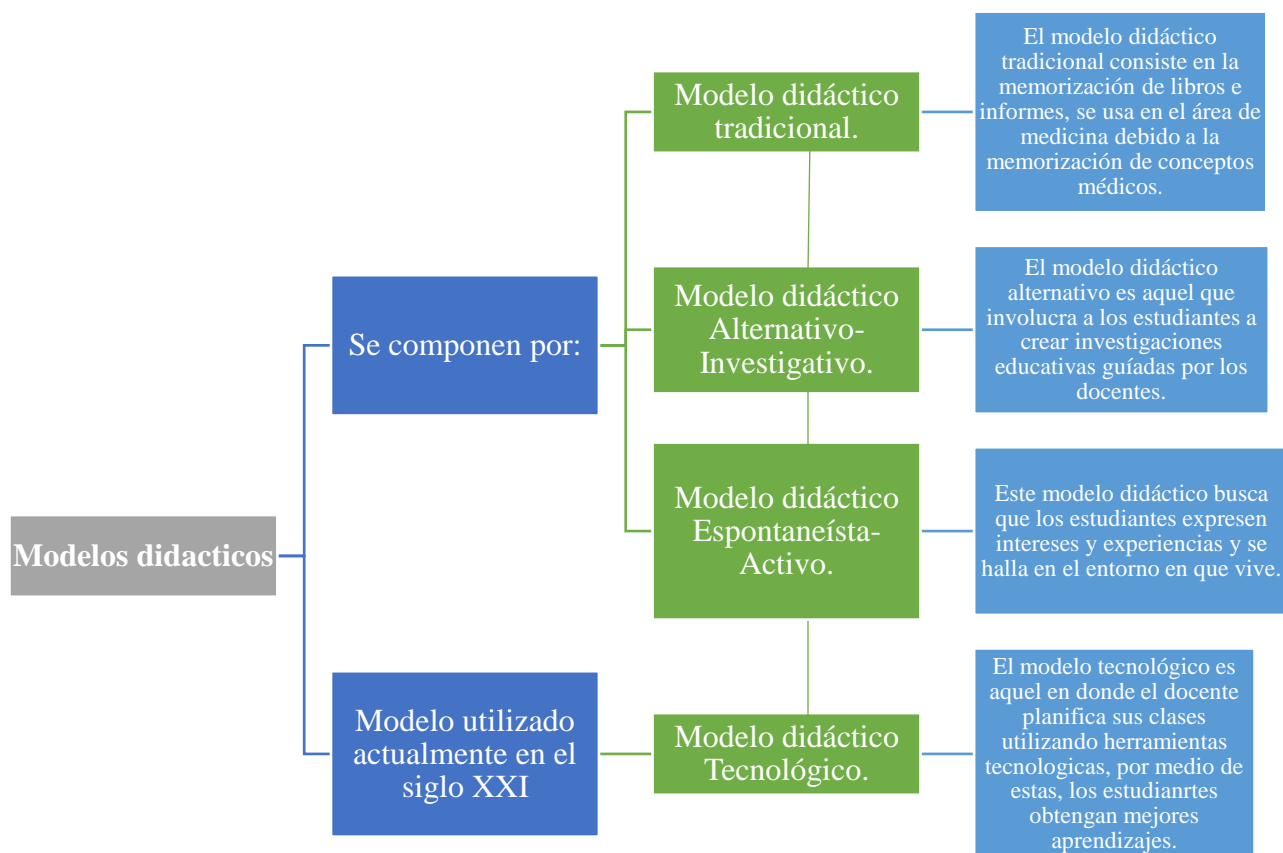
Modelos didacticos

Se componen por:

Modelo didáctico tradicional.

El modelo didáctico tradicional consiste en la memorización de libros e informes, se usa en el área de medicina debido a la memorización de conceptos médicos.

Modelo didáctico Alternativo-Investigativo.

El modelo didáctico alternativo es aquel que involucra a los estudiantes a crear investigaciones educativas guíadas por los docentes.

Modelo didáctico Espontaneísta-Activo.

Este modelo didáctico busca que los estudiantes expresen intereses y experiencias y se halla en el entorno en que vive.

Modelo utilizado actualmente en el siglo XXI

Modelo didáctico Tecnológico.

El modelo tecnológico es aquel en donde el docente planifica sus clases utilizando herramientas tecnologicas, por medio de estas, los estudianrtes obtengan mejores aprendizajes.